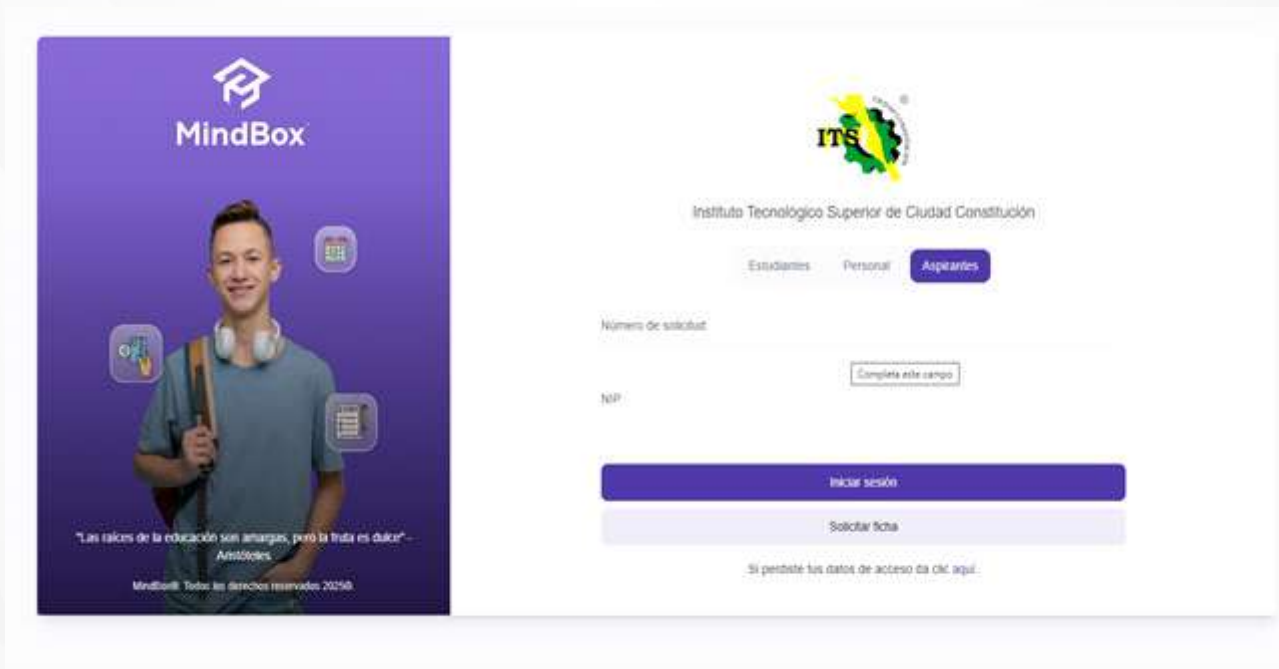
MindBox

"Las raíces de la educación son amargas, pero la fruta es dulce" - Aristóteles

MindBox® Todos los derechos reservados 2025®.

ITS

Instituto Tecnológico Superior de Ciudad Constitución

Estudiantes Personal Aspirantes

Número de solicitud

Completa este campo

NIP

Iniciar sesión

Solicitar ficha

Si perdiste tus datos de acceso da clic aquí.